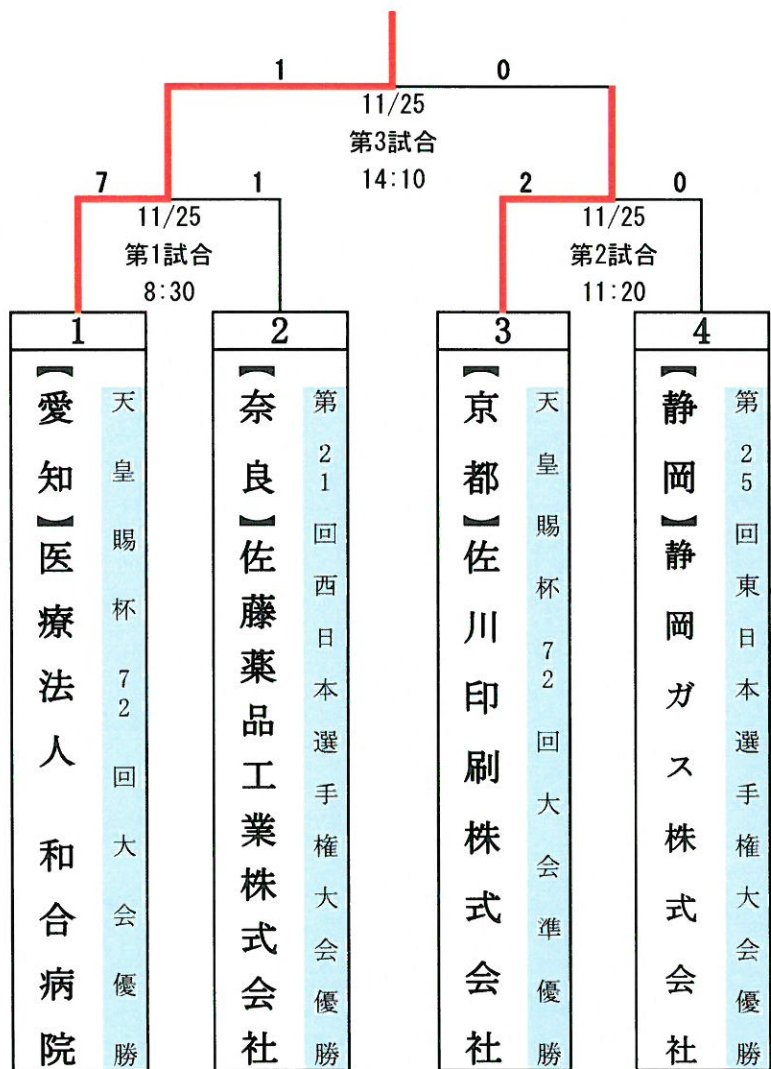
1
0
11/25
第3試合
14:10

7
1
11/25
第1試合
8:30

2
0
11/25
第2試合
11:20

1
【愛知】医療法人 和合病院
天皇賜杯72回大会優勝

2
【奈良】佐藤薬品工業株式会社
第21回西日本選手権大会優勝

3
【京都】佐川印刷株式会社
天皇賜杯72回大会準優勝

4
【静岡】静岡ガス株式会社
第25回東日本選手権大会優勝